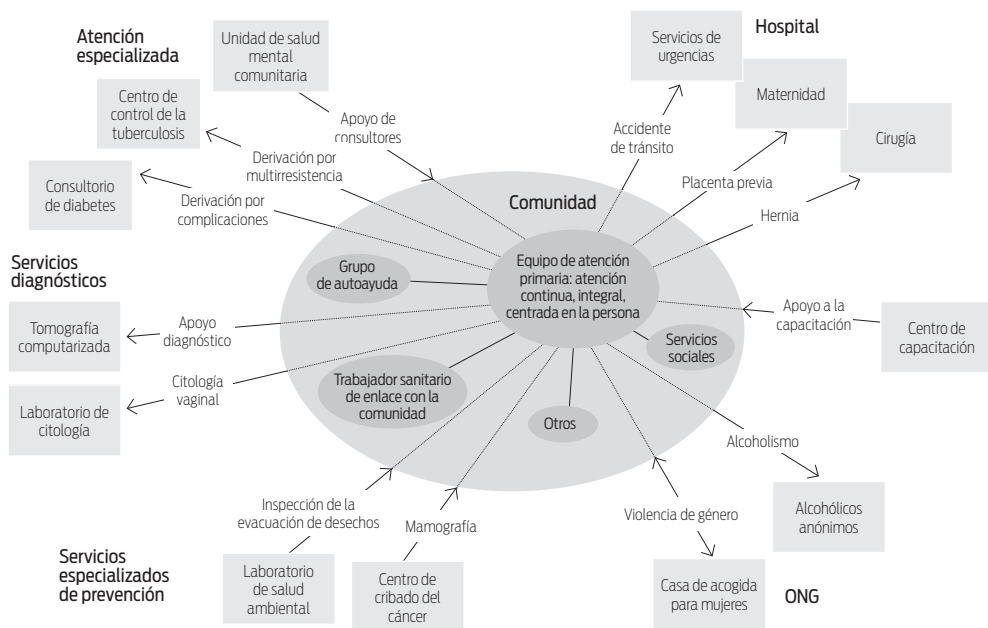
Atención especializada

Unidad de salud mental comunitaria

Centro de control de la tuberculosis

Consultorio de diabetes

Apoyo de consultores

Derivación por multirresistencia

Derivación por complicaciones

Servicios de urgencias

Hospital

Maternidad

Cirugía

Accidente de tránsito

Placenta previa

Hernia

Comunidad

Grupo de autoayuda

Equipo de atención primaria: atención continua, integral, centrada en la persona

Servicios sociales

Trabajador sanitario de enlace con la comunidad

Otros

Servicios diagnósticos

Tomografía computarizada

Apoyo diagnóstico

Citología vaginal

Laboratorio de citología

Apoyo a la capacitación

Centro de capacitación

Alcoholismo

Alcohólicos anónimos

Violencia de género

Casa de acogida para mujeres

ONG

Inspección de la evacuación de desechos

Mamografía

Servicios especializados de prevención

Laboratorio de salud ambiental

Centro de cribado del cáncer